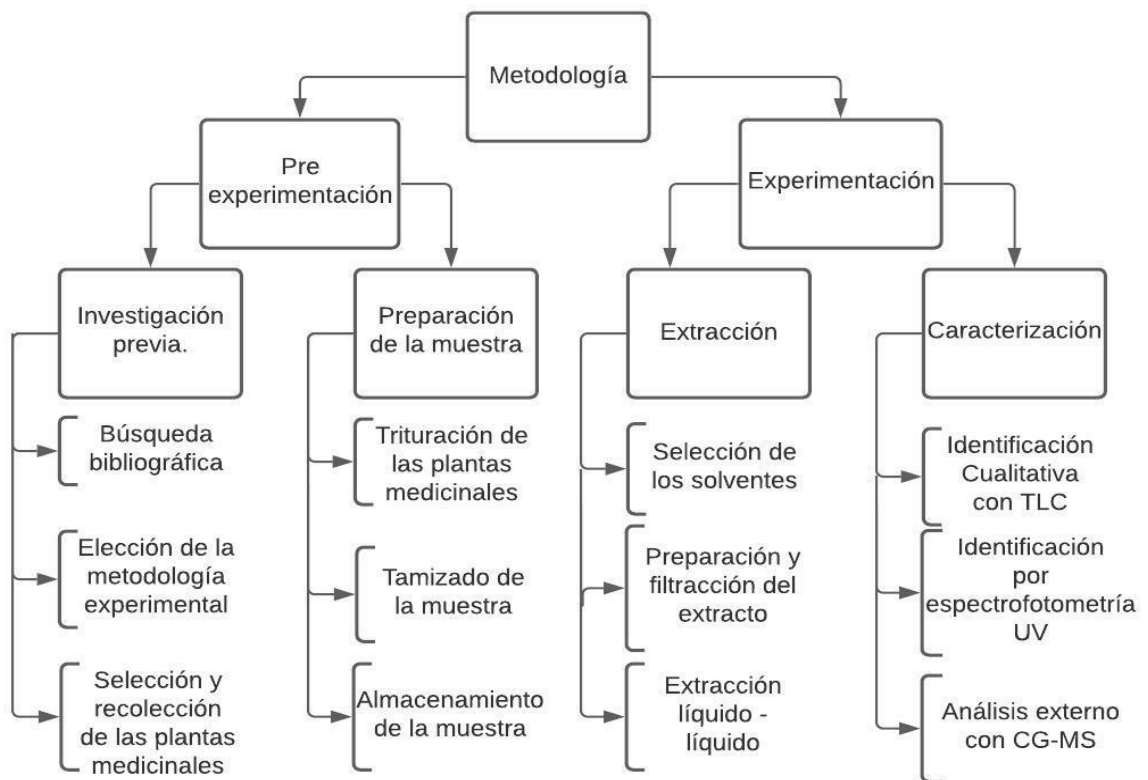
Metodología

Pre experimentación

Experimentación

Investigación previa.

Búsqueda bibliográfica

Elección de la metodología experimental

Selección y recolección de las plantas medicinales

Preparación de la muestra

Trituración de las plantas medicinales

Tamizado de la muestra

Almacenamiento de la muestra

Extracción

Selección de los solventes

Preparación y filtracción del extracto

Extracción líquido - líquido

Caracterización

Identificación Cualitativa con TLC

Identificación por espectrofotometría UV

Análisis externo con CG-MS